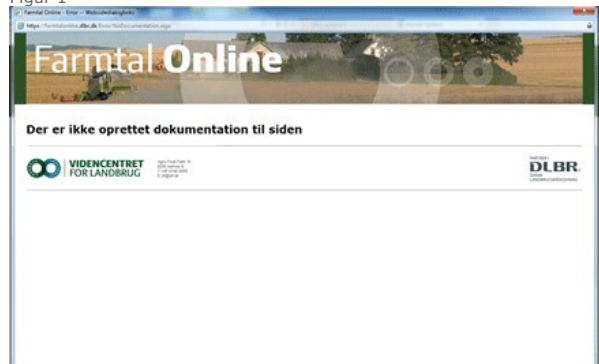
Figur 1

Farmtal Online - Error -- Webside dialogboks

https://farmtalonline.dlbr.dk/Error/NoDocumentation.aspx

Farmtal Online

Der er ikke oprettet dokumentation til siden

VIDENCENTRET FOR LANDBRUG

Agro Food Park 15 8200 Aarhus N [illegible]

DLBR DANSK LANDBRUGSRÅDGIVNING